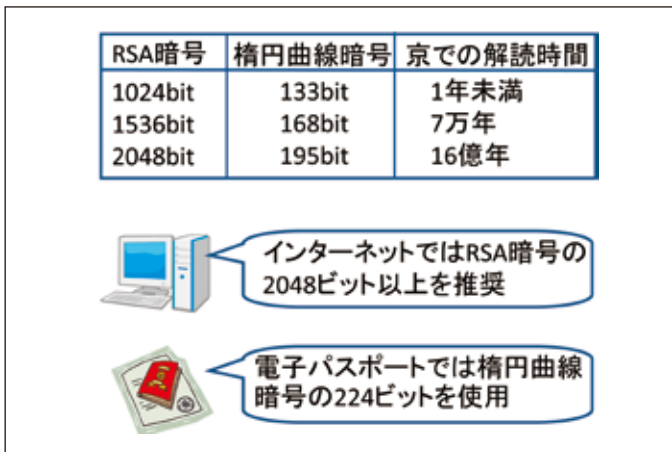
| RSA暗号 | 楕円曲線暗号 | 京での解読時間 |
|---|---|---|
| 1024bit | 133bit | 1年未満 |
| 1536bit | 168bit | 7万年 |
| 2048bit | 195bit | 16億年 |

インターネットではRSA暗号の2048ビット以上を推奨

電子パスポートでは楕円曲線暗号の224ビットを使用